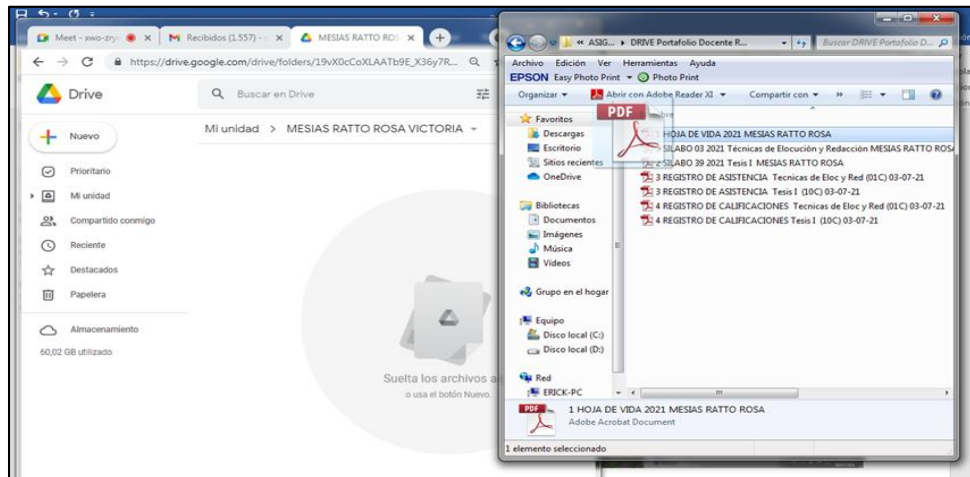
Meet - xwo-zry | Recibidos (1.557) | MESIAS RATTO ROS

https://drive.google.com/drive/folders/19vX0cCoXLAATb9E_X36y7R...

Drive

Buscar en Drive

Nuevo

Prioritario

Mi unidad

Compartido conmigo

Reciente

Destacados

Papelera

Almacenamiento

60,02 GB utilizado

Mi unidad > MESIAS RATTO ROSA VICTORIA

Suelta los archivos a

o usa el botón Nuevo.

« ASIG... ▸ DRIVE Portafolio Docente R...

Buscar DRIVE Portafolio D...

Archivo Edición Ver Herramientas Ayuda

EPSON Easy Photo Print Photo Print

Organizar ▾ Abrir con Adobe Reader XI ▾ Compartir con ▾ »

Favoritos

Descargas

Escritorio

Sitios recientes

OneDrive

Bibliotecas

Documentos

Imágenes

Música

Vídeos

Grupo en el hogar

Equipo

Disco local (C:)

Disco local (D:)

Red

ERICK-PC

PDF

1 HOJA DE VIDA 2021 MESIAS RATTO ROSA

SILABO 03 2021 Técnicas de Elocución y Redacción MESIAS RATTO ROSA

SILABO 39 2021 Tesis I MESIAS RATTO ROSA

3 REGISTRO DE ASISTENCIA Tecnicas de Eloc y Red (01C) 03-07-21

3 REGISTRO DE ASISTENCIA Tesis I (10C) 03-07-21

4 REGISTRO DE CALIFICACIONES Tecnicas de Eloc y Red (01C) 03-07-21

4 REGISTRO DE CALIFICACIONES Tesis I (10C) 03-07-21

1 HOJA DE VIDA 2021 MESIAS RATTO ROSA

Adobe Acrobat Document

1 elemento seleccionado